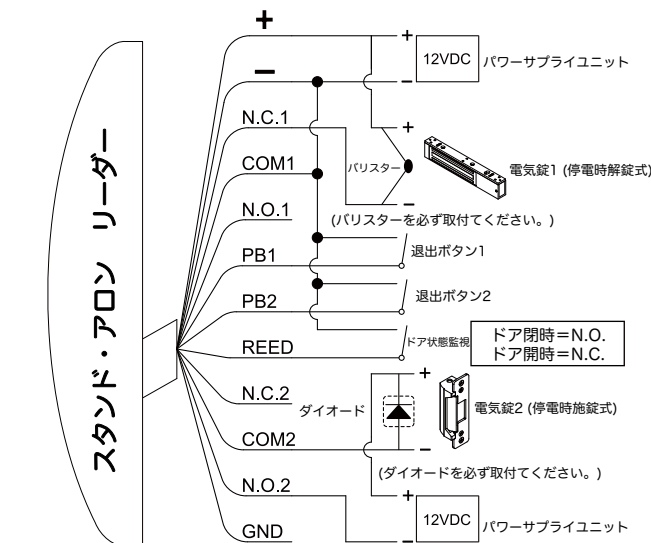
スタンド・アロン リーダー

+
−
N.C.1
COM1
N.O.1
PB1
PB2
REED
N.C.2
COM2
N.O.2
GND

+
−
12VDC
パワーサプライユニット

+
−
バリスター
電気錠1 (停電時解錠式)
(バリスターを必ず取付てください。)

退出ボタン1
退出ボタン2

ドア状態監視
ドア閉時=N.O.
ドア開時=N.C.

+
−
ダイオード
電気錠2 (停電時施錠式)
(ダイオードを必ず取付てください。)

+
−
12VDC
パワーサプライユニット